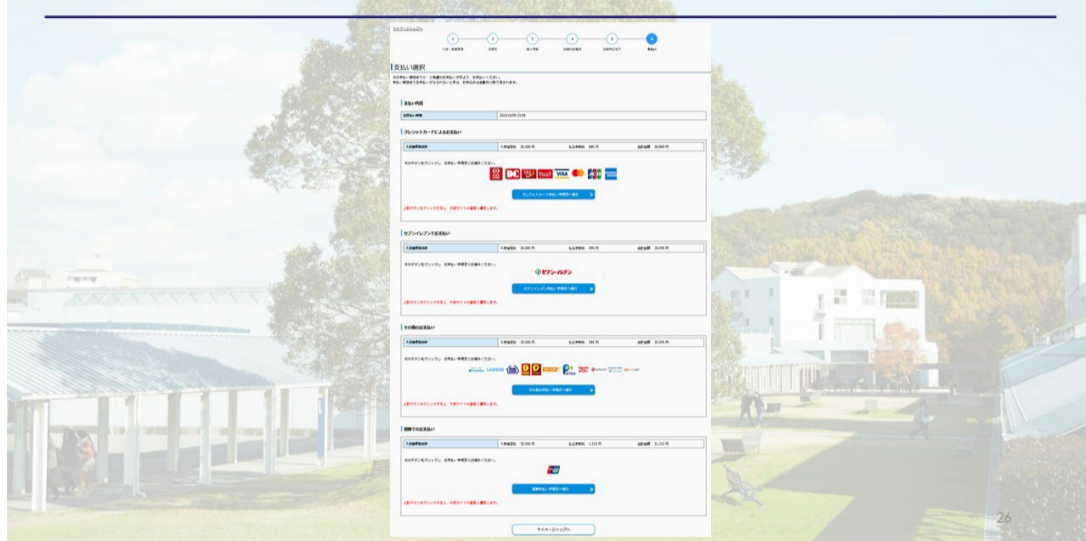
1 2 3 4 5 6

支払い選択

支払い内容

クレジットカードによるお支払い

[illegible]

クレジットカード支払い手続きへ進む

セブンイレブンでお支払い

セブン-イレブン

セブンイレブン支払い手続きへ進む

その他のお支払い

その他お支払い手続きへ進む

銀聯でお支払い

銀聯支払い手続きへ進む

マイページトップへ

26